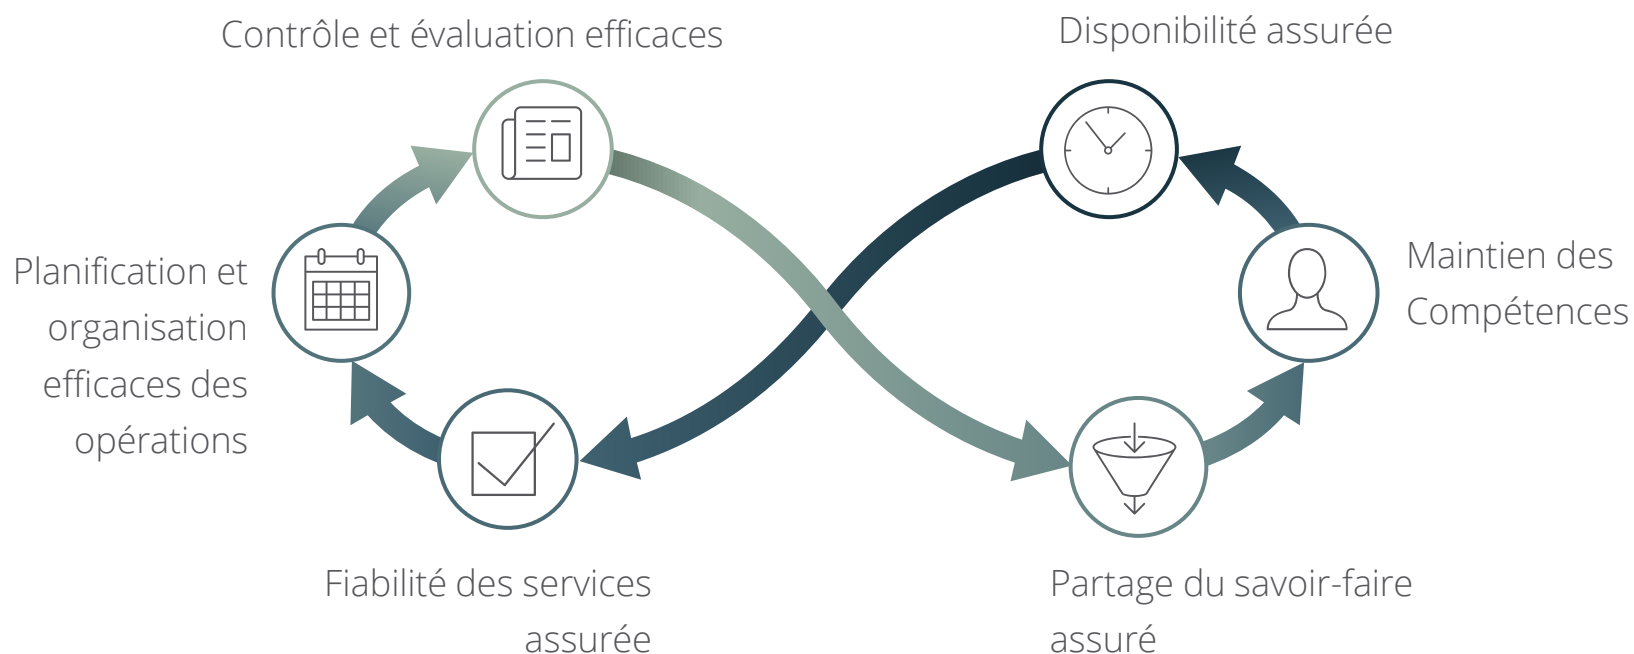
Contrôle et évaluation efficaces

Disponibilité assurée

Planification et organisation efficaces des opérations

Maintien des Compétences

Fiabilité des services assurée

Partage du savoir-faire assuré